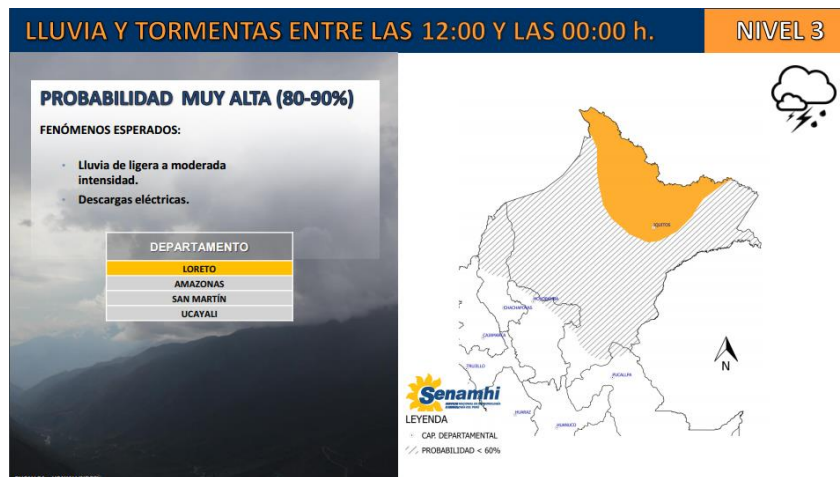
LLUVIA Y TORMENTAS ENTRE LAS 12:00 Y LAS 00:00 h.

NIVEL 3

PROBABILIDAD MUY ALTA (80-90%)

FENÓMENOS ESPERADOS:

- Lluvia de ligera a moderada intensidad.
- Descargas eléctricas.

| DEPARTAMENTO |
|---|
| LORETO |
| AMAZONAS |
| SAN MARTÍN |
| UCAYALI |

IQUITOS

MOYOBAMBA

CHACHAPOYAS

CAJAMARCA

TRUJILLO

PUCALLPA

HUARAZ

HUANUCO

N

Senamhi

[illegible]

LEYENDA

CAP. DEPARTAMENTAL

PROBABILIDAD < 60%

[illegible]